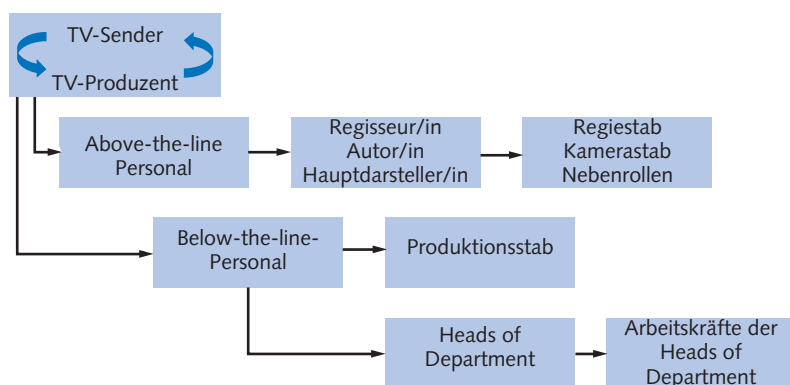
TV-Sender
TV-Produzent

Above-the-line Personal

Regisseur/in
Autor/in
Hauptdarsteller/in

Regiestab
Kamerastab
Nebenrollen

Below-the-line-Personal

Produktionsstab

Heads of Department

Arbeitskräfte der Heads of Department